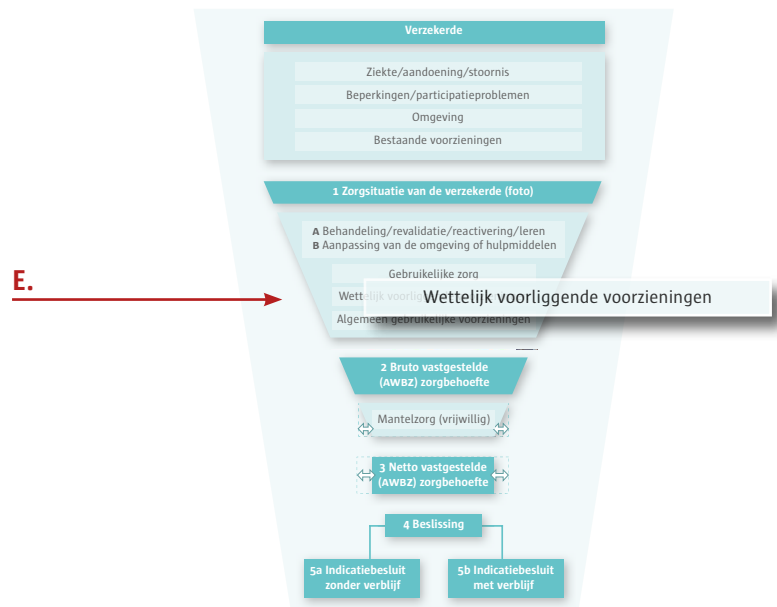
Verzekerde

Ziekte/aandoening/stoornis

Beperkingen/participatieproblemen

Omgeving

Bestaande voorzieningen

1 Zorgsituatie van de verzekerde (foto)

A Behandeling/revalidatie/reactivering/leren
B Aanpassing van de omgeving of hulpmiddelen

E.

Gebruikelijke zorg

Wettelijk voorlig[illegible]

Wettelijk voorliggende voorzieningen

Algemeen gebruikelijke voorzieningen

2 Bruto vastgestelde (AWBZ) zorgbehoefte

Mantelzorg (vrijwillig)

3 Netto vastgestelde (AWBZ) zorgbehoefte

4 Beslissing

5a Indicatiebesluit zonder verblijf

5b Indicatiebesluit met verblijf